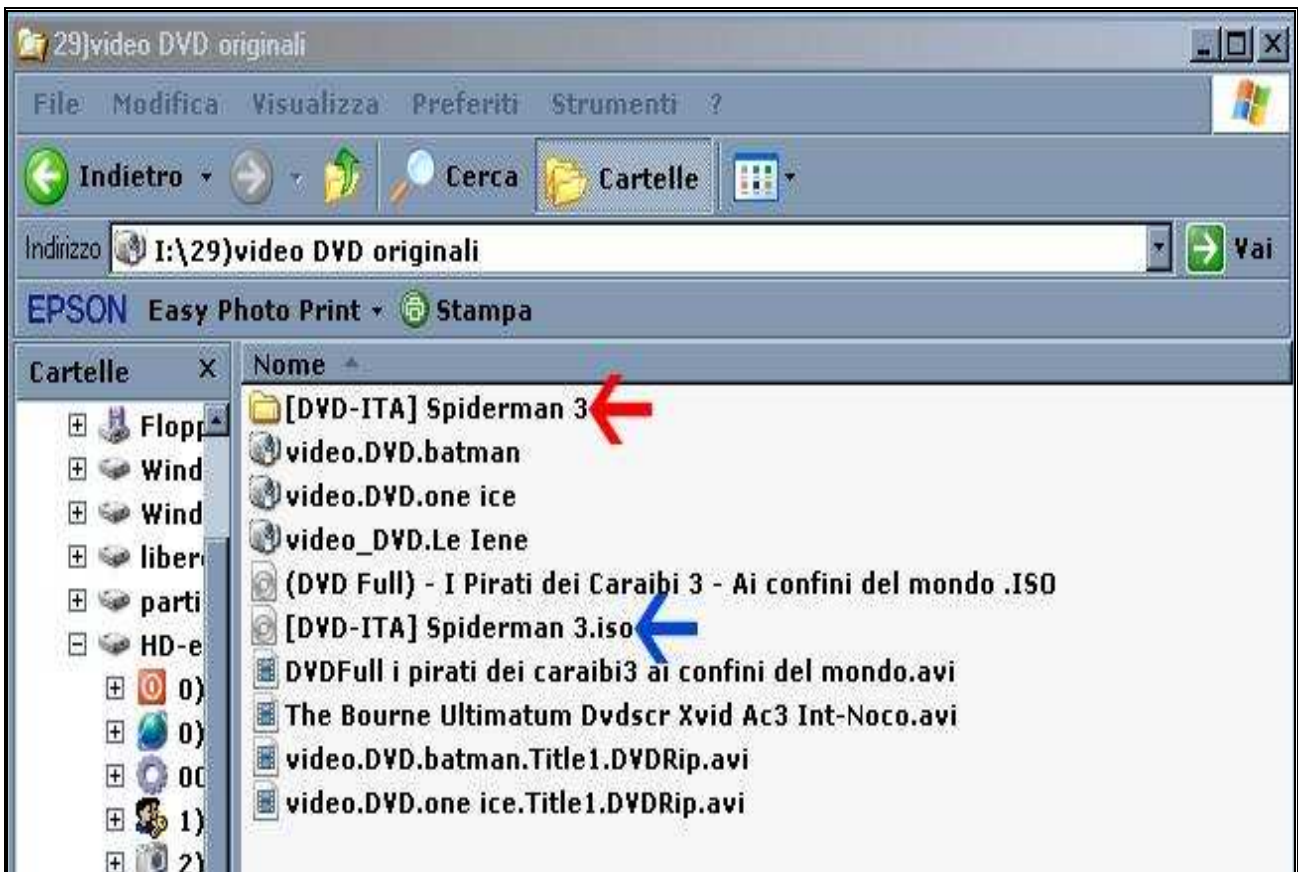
29)video DVD originali

File Modifica Visualizza Preferiti Strumenti ?

Indietro Cerca Cartelle

Indirizzo I:\29)video DVD originali Vai

EPSON Easy Photo Print Stampa

Cartelle ×

Flopp
Wind
Wind
liber
parti
HD-e
0)
0)
00
1)
2)

Nome

[DVD-ITA] Spiderman 3
video.DVD.batman
video.DVD.one ice
video_DVD.Le Iene
(DVD Full) - I Pirati dei Caraibi 3 - Ai confini del mondo .ISO
[DVD-ITA] Spiderman 3.iso
DVDFull i pirati dei caraibi3 ai confini del mondo.avi
The Bourne Ultimatum Dvdscr Xvid Ac3 Int-Noco.avi
video.DVD.batman.Title1.DVDRip.avi
video.DVD.one ice.Title1.DVDRip.avi